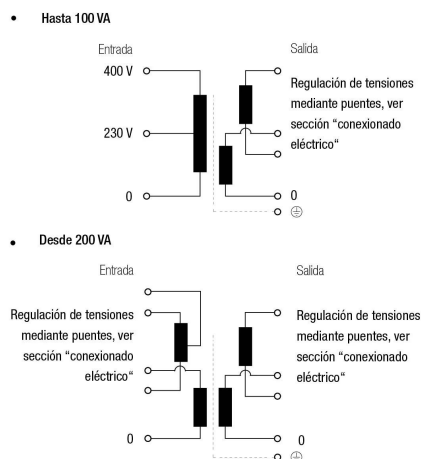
• Hasta 100 VA

Entrada

Salida

400 V

230 V

0

Regulación de tensiones mediante puentes, ver sección “conexionado eléctrico“

0

⏚

• Desde 200 VA

Entrada

Salida

Regulación de tensiones mediante puentes, ver sección “conexionado eléctrico“

Regulación de tensiones mediante puentes, ver sección “conexionado eléctrico“

0

0

⏚